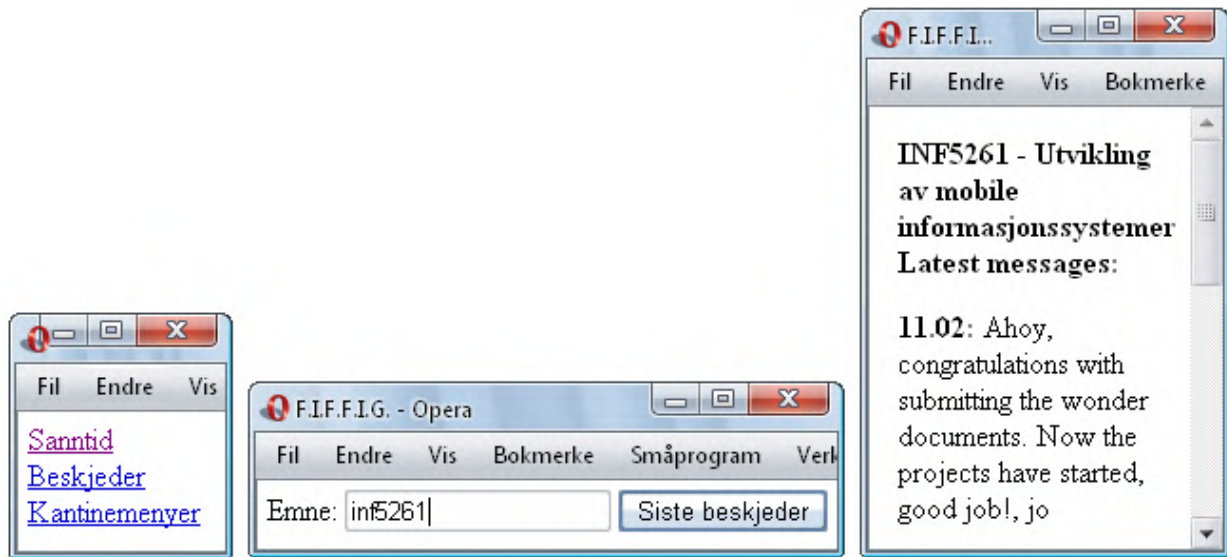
Fil Endre Vis

Sanntid
Beskjeder
Kantinemenyer

F.I.F.F.I.G. - Opera

Fil Endre Vis Bokmerke Småprogram Verk

Emne: inf5261

Siste beskjeder

F.I.F.F.I...

Fil Endre Vis Bokmerke

**INF5261 - Utvikling av mobile informasjonssystemer Latest messages:**

**11.02**: Ahoy, congratulations with submitting the wonder documents. Now the projects have started, good job!, jo